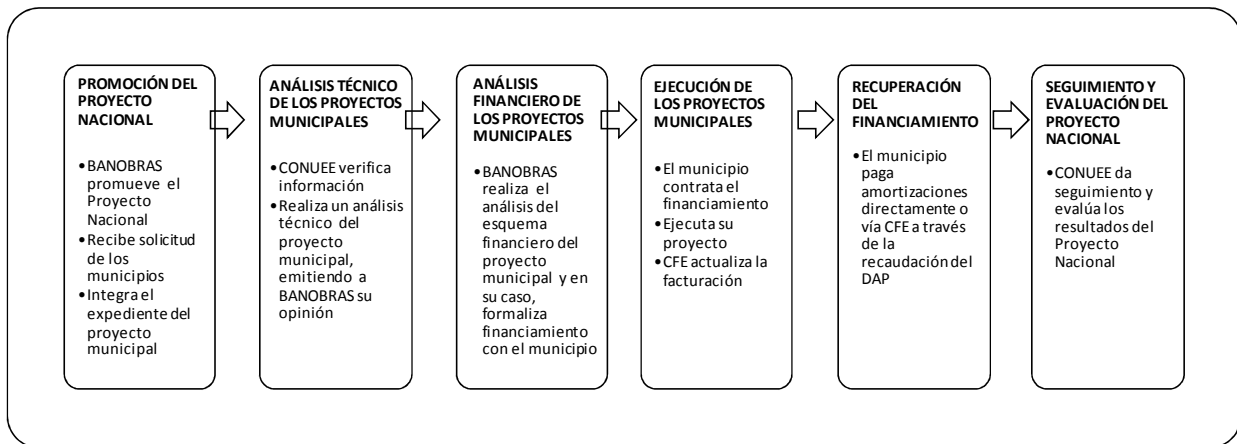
PROMOCIÓN DEL PROYECTO NACIONAL

• BANOBRAS promueve el Proyecto Nacional
• Recibe solicitud de los municipios
• Integra el expediente del proyecto municipal

ANÁLISIS TÉCNICO DE LOS PROYECTOS MUNICIPALES

• CONUEE verifica información
• Realiza un análisis técnico del proyecto municipal, emitiendo a BANOBRAS su opinión

ANÁLISIS FINANCIERO DE LOS PROYECTOS MUNICIPALES

• BANOBRAS realiza el análisis del esquema financiero del proyecto municipal y en su caso, formaliza financiamiento con el municipio

EJECUCIÓN DE LOS PROYECTOS MUNICIPALES

• El municipio contrata el financiamiento
• Ejecuta su proyecto
• CFE actualiza la facturación

RECUPERACIÓN DEL FINANCIAMIENTO

• El municipio paga amortizaciones directamente o vía CFE a través de la recaudación del DAP

SEGUIMIENTO Y EVALUACIÓN DEL PROYECTO NACIONAL

• CONUEE da seguimiento y evalúa los resultados del Proyecto Nacional